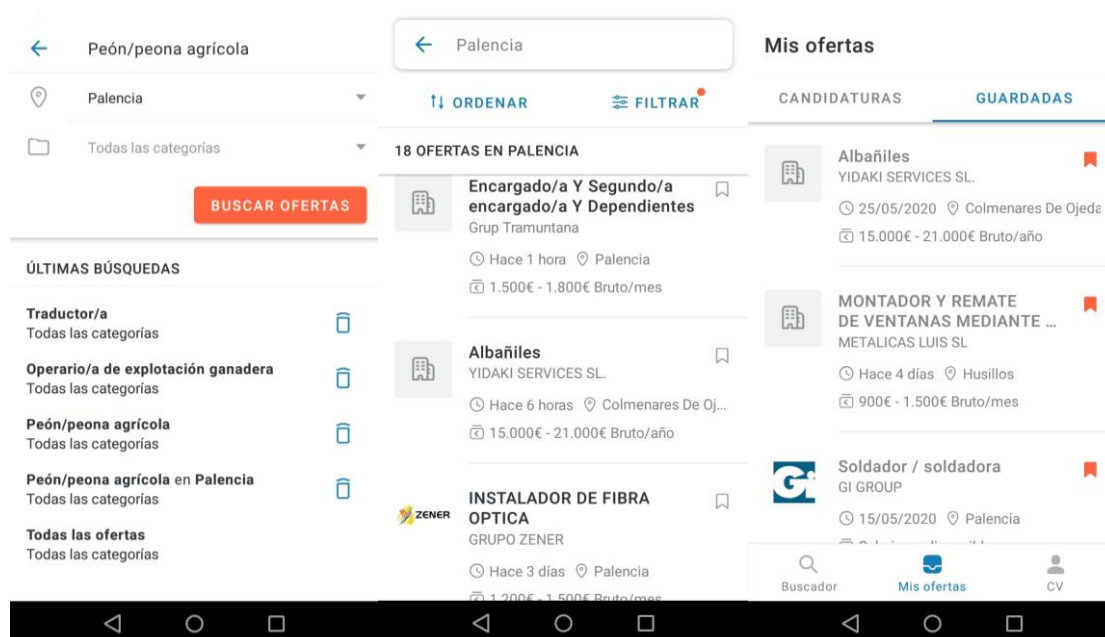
Peón/peona agrícola

Palencia

Todas las categorías

BUSCAR OFERTAS

ÚLTIMAS BÚSQUEDAS

Traductor/a
Todas las categorías

Operario/a de explotación ganadera
Todas las categorías

Peón/peona agrícola
Todas las categorías

Peón/peona agrícola en Palencia
Todas las categorías

Todas las ofertas
Todas las categorías

Palencia

ORDENAR

FILTRAR

18 OFERTAS EN PALENCIA

Encargado/a Y Segundo/a encargado/a Y Dependientes
Grup Tramuntana
Hace 1 hora Palencia
1.500€ - 1.800€ Bruto/mes

Albañiles
YIDAKI SERVICES SL.
Hace 6 horas Colmenares De Oj...
15.000€ - 21.000€ Bruto/año

ZENER
INSTALADOR DE FIBRA OPTICA
GRUPO ZENER
Hace 3 días Palencia
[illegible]

Mis ofertas

CANDIDATURAS

GUARDADAS

Albañiles
YIDAKI SERVICES SL.
25/05/2020 Colmenares De Ojeda
15.000€ - 21.000€ Bruto/año

MONTADOR Y REMATE DE VENTANAS MEDIANTE ...
METALICAS LUIS SL
Hace 4 días Husillos
900€ - 1.500€ Bruto/mes

Soldador / soldadora
GI GROUP
15/05/2020 Palencia
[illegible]

Buscador

Mis ofertas

CV